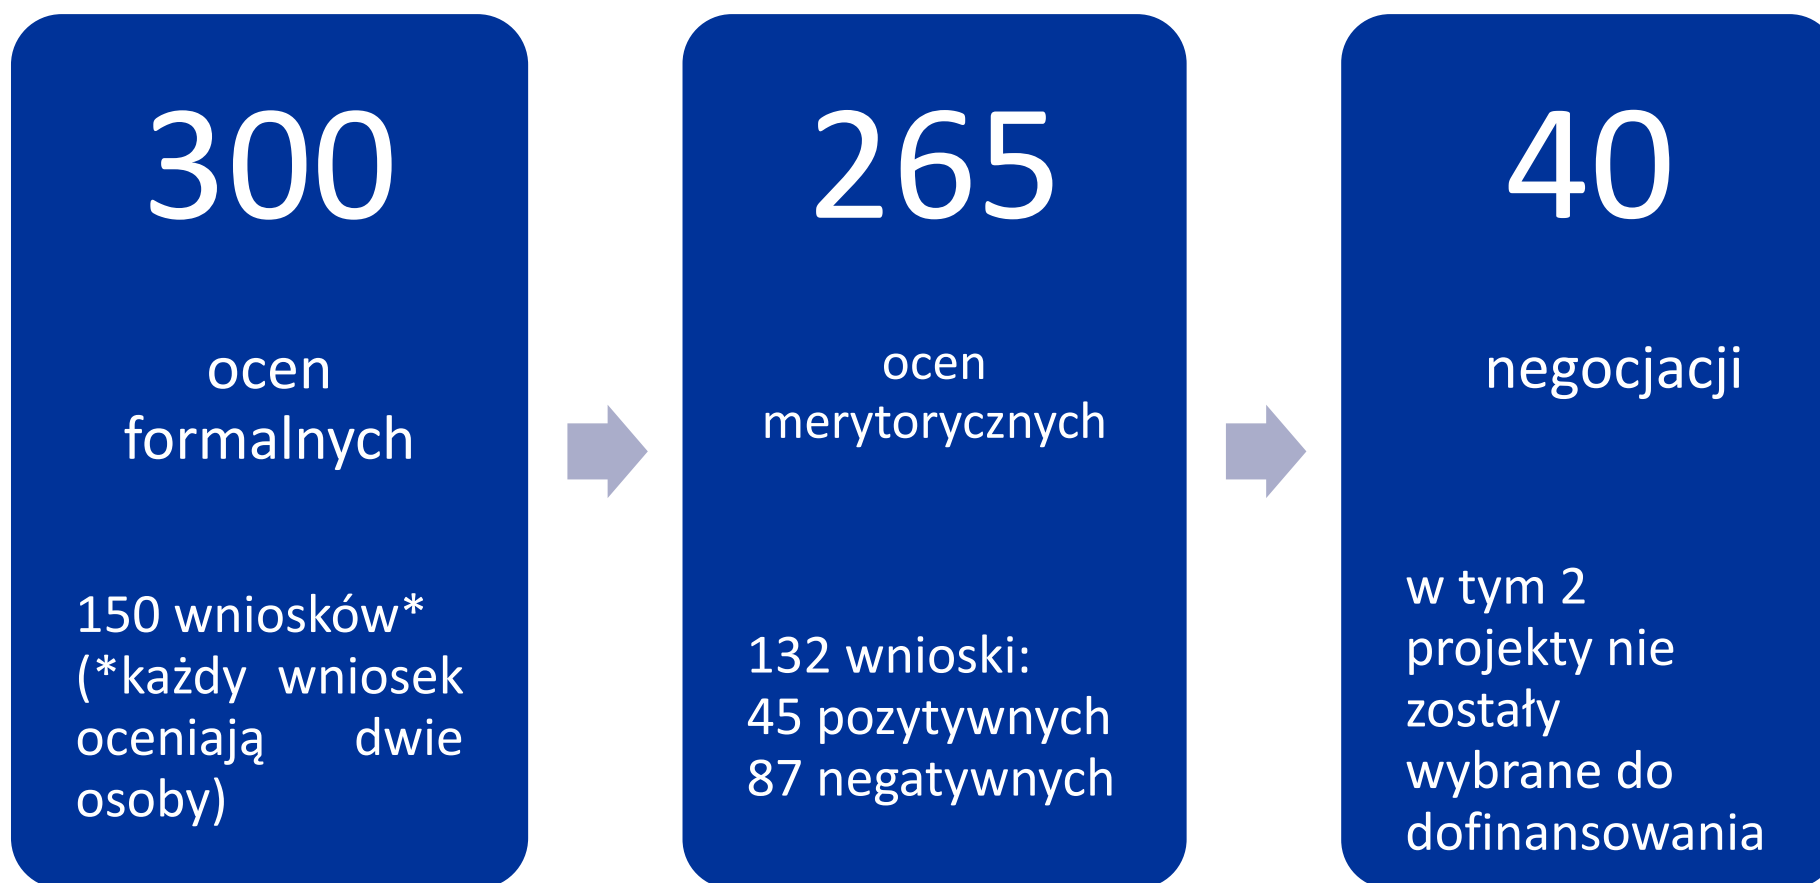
300

ocen formalnych

150 wniosków* (*każdy wniosek oceniają dwie osoby)

265

ocen merytorycznych

132 wnioski:
45 pozytywnych
87 negatywnych

40

negocjacji

w tym 2 projekty nie zostały wybrane do dofinansowania